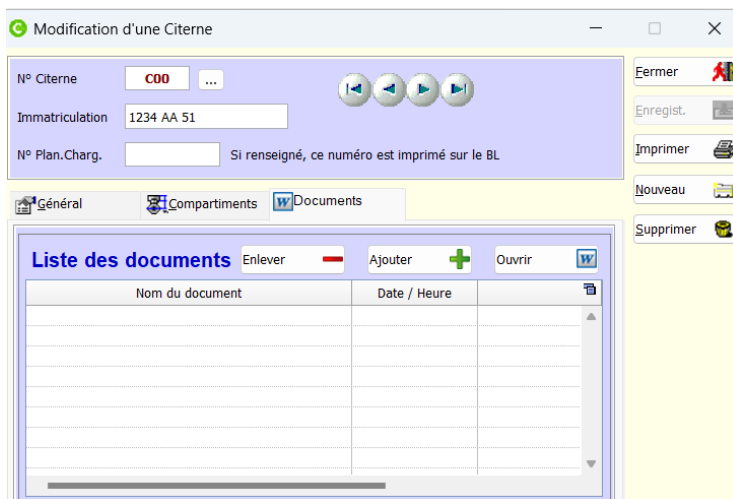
Modification d'une Citerne

N° Citerne C00 ...

Immatriculation 1234 AA 51

N° Plan.Charg. Si renseigné, ce numéro est imprimé sur le BL

Fermer
Enregist.
Imprimer
Nouveau
Supprimer

Général Compartiments Documents

Liste des documents Enlever Ajouter Ouvrir

| Nom du document | Date / Heure | |
|---|---|---|
| | | |